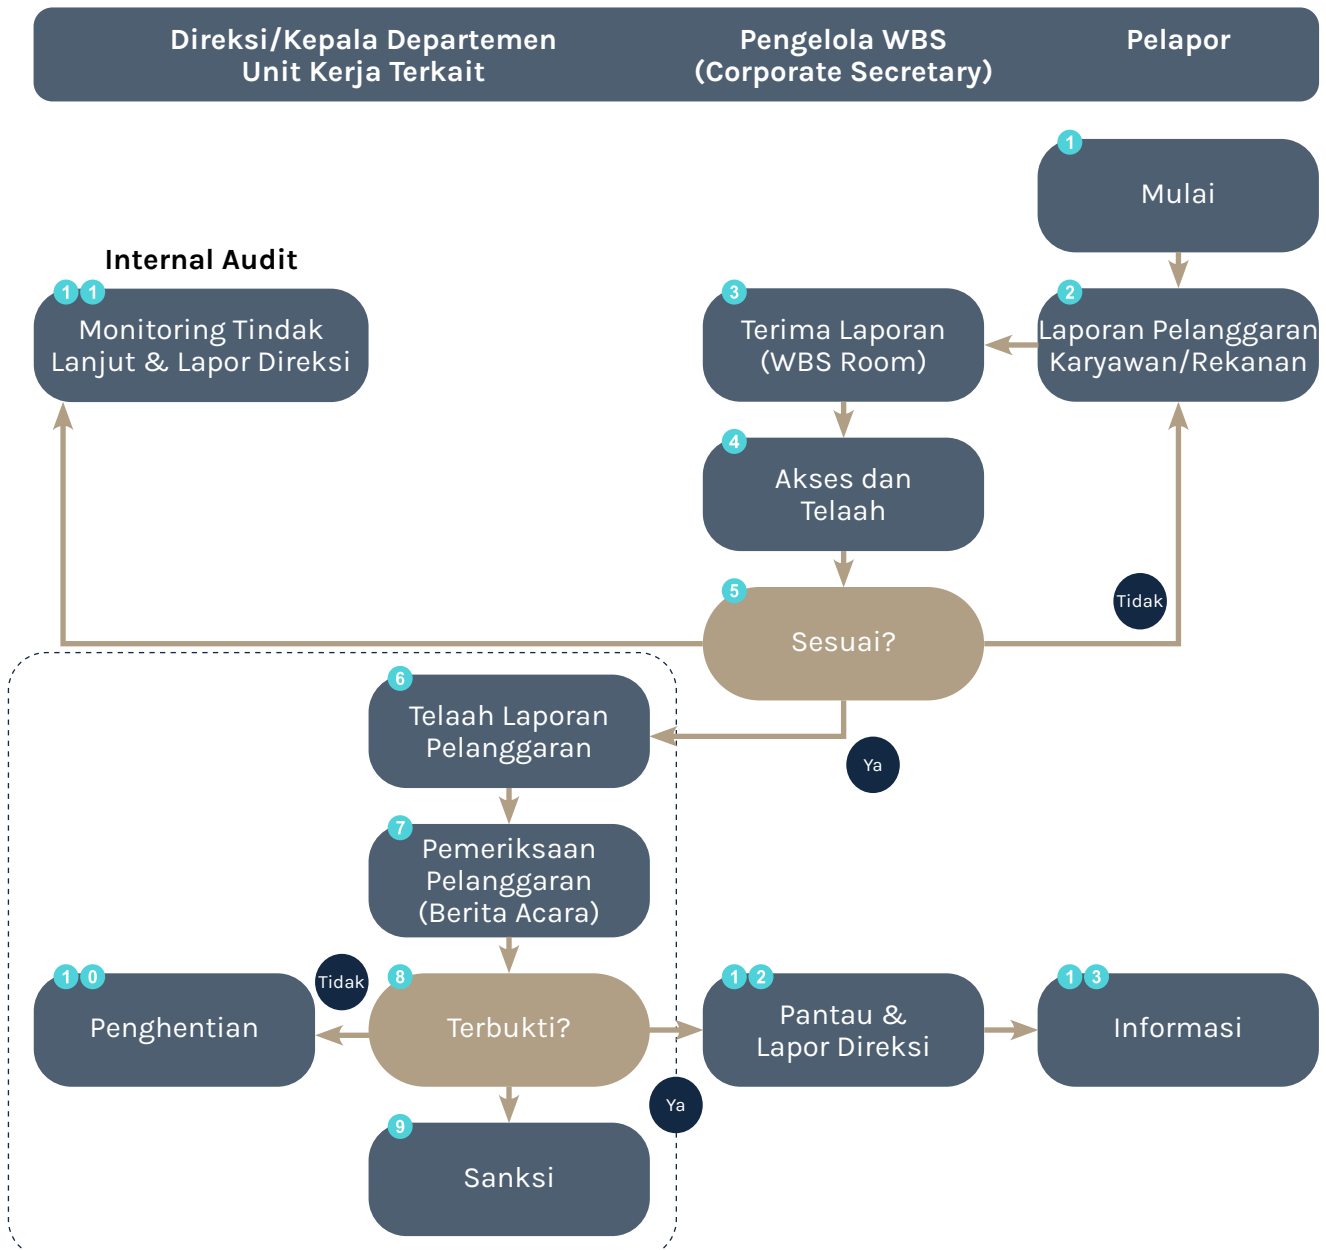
Direksi/Kepala Departemen Unit Kerja Terkait

Pengelola WBS (Corporate Secretary)

Pelapor

1 Mulai

Internal Audit

11 Monitoring Tindak Lanjut & Lapor Direksi

3 Terima Laporan (WBS Room)

2 Laporan Pelanggaran Karyawan/Rekanan

4 Akses dan Telaah

5 Sesuai?

Tidak

6 Telaah Laporan Pelanggaran

Ya

7 Pemeriksaan Pelanggaran (Berita Acara)

10 Penghentian

Tidak

8 Terbukti?

12 Pantau & Lapor Direksi

13 Informasi

Ya

9 Sanksi